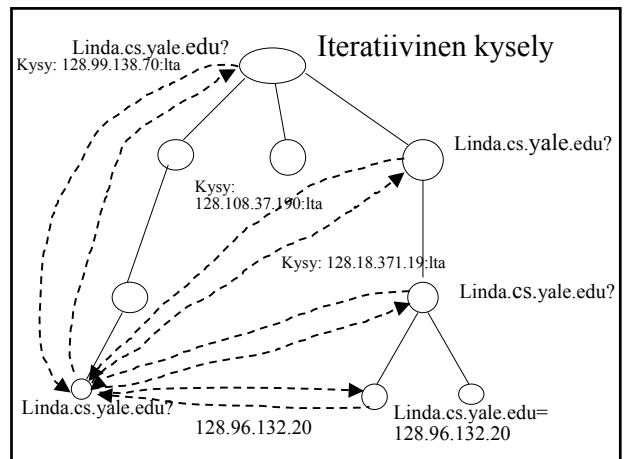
Iteratiivinen kysely

Linda.cs.yale.edu?

Kysy: 128.99.138.70:lta

Linda.cs.yale.edu?

Kysy: 128.108.37.190:lta

Kysy: 128.18.371.19:lta

Linda.cs.yale.edu?

Linda.cs.yale.edu?

128.96.132.20

Linda.cs.yale.edu= 128.96.132.20